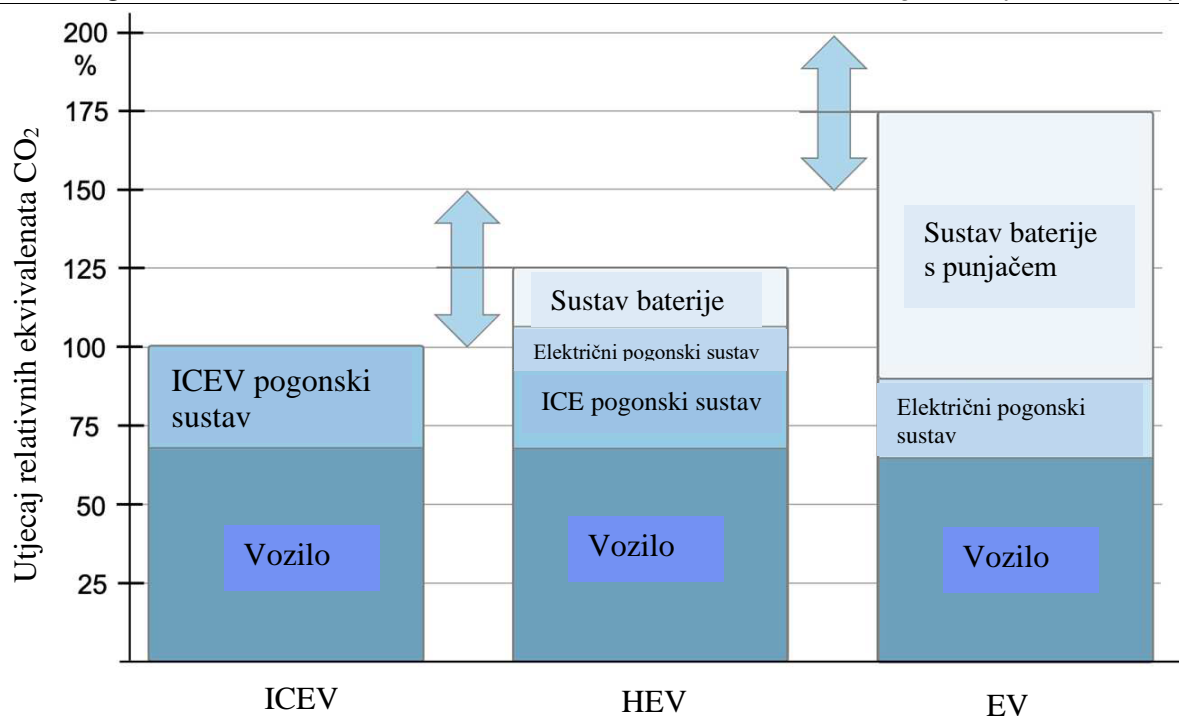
200
%
175
150
125
100
75
50
25

Utjecaj relativnih ekvivalenata $CO_2$

ICEV pogonski sustav
Vozilo

Sustav baterije
Električni pogonski sustav
ICE pogonski sustav
Vozilo

Sustav baterije s punjačem
Električni pogonski sustav
Vozilo

ICEV
HEV
EV